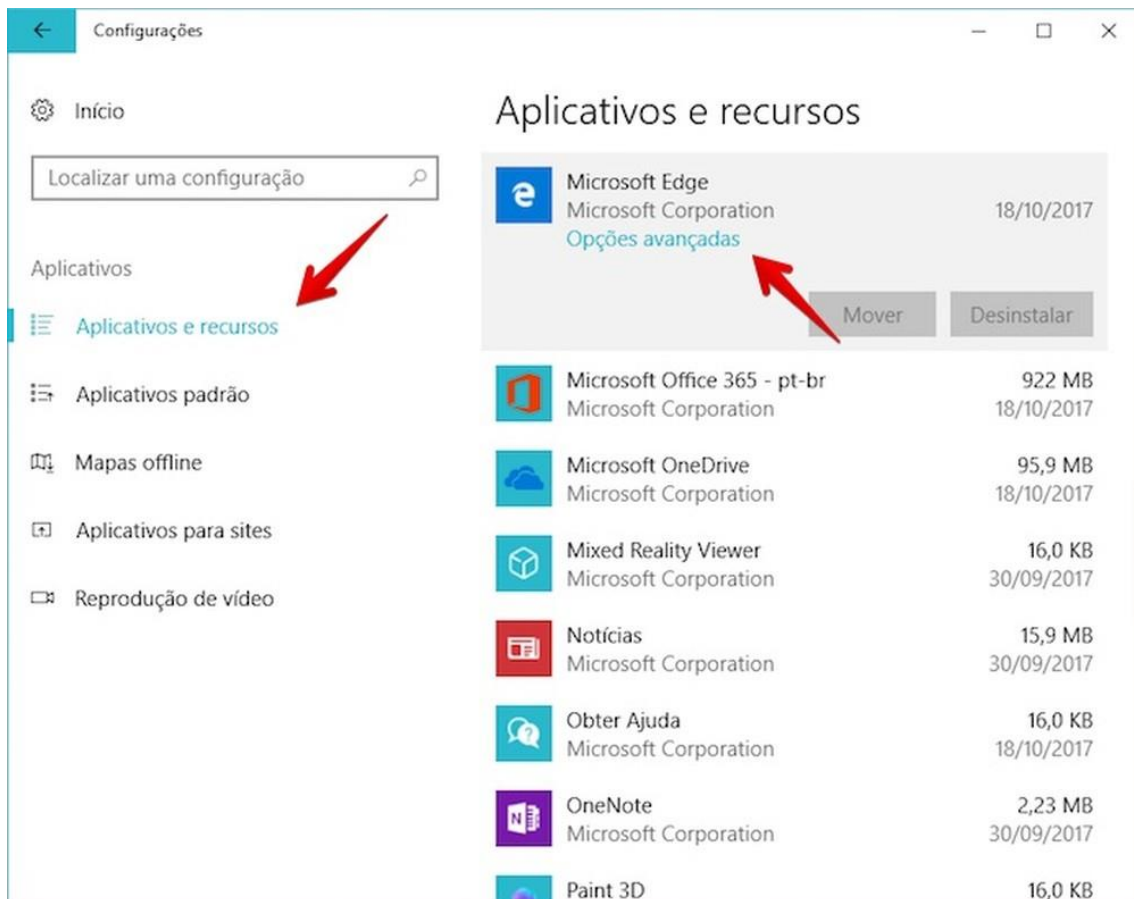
Configurações

Início

Localizar uma configuração

Aplicativos

Aplicativos e recursos

Aplicativos padrão

Mapas offline

Aplicativos para sites

Reprodução de vídeo

Aplicativos e recursos

Microsoft Edge
Microsoft Corporation 18/10/2017
Opções avançadas

Mover Desinstalar

Microsoft Office 365 - pt-br 922 MB
Microsoft Corporation 18/10/2017

Microsoft OneDrive 95,9 MB
Microsoft Corporation 18/10/2017

Mixed Reality Viewer 16,0 KB
Microsoft Corporation 30/09/2017

Notícias 15,9 MB
Microsoft Corporation 30/09/2017

Obter Ajuda 16,0 KB
Microsoft Corporation 18/10/2017

OneNote 2,23 MB
Microsoft Corporation 30/09/2017

Paint 3D 16,0 KB